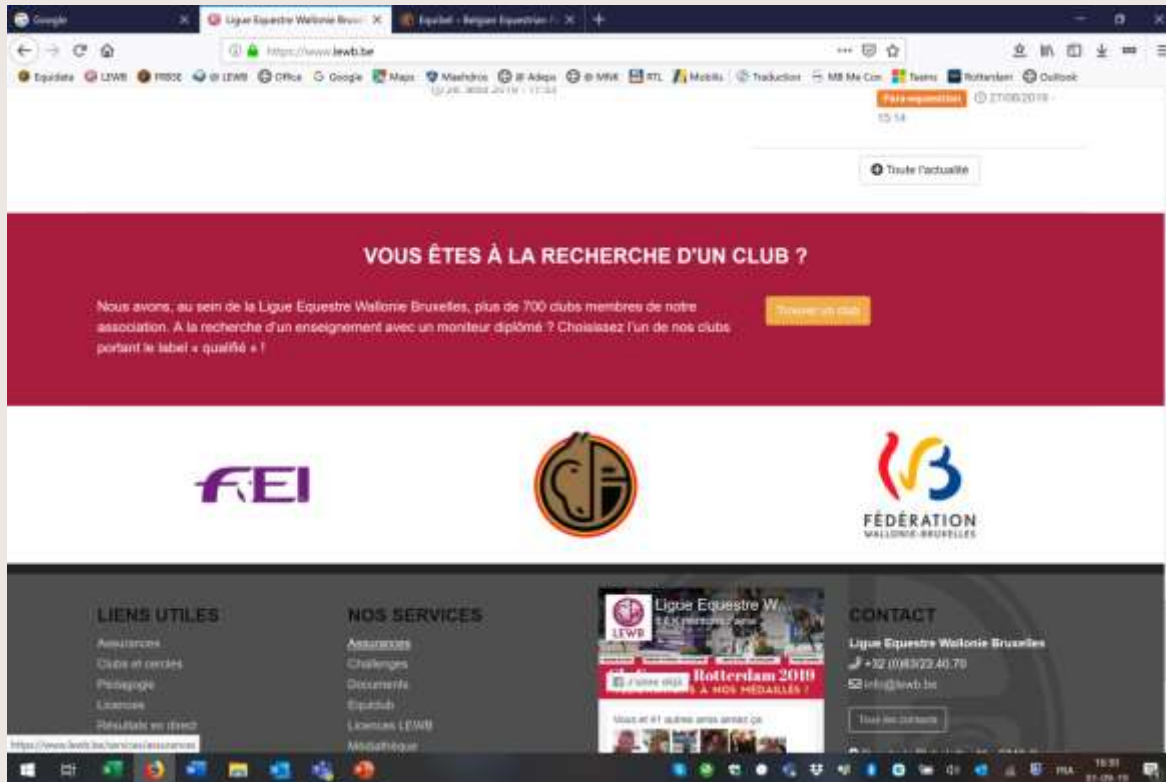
Google

Ligue Equestre Wallonie Brux

Equibel - Belgian Equestrian F

https://www.lewb.be

Equidata LEWB FRBSE @ LEWB Office Google Maps Mashdros @ Adeps @ MW RTL Mobilis Traduction MB Me Con Teams Rotterdam Outlook

Para-equestrian 27/08/2019 - 15:14

Toute l'actualité

VOUS ÊTES À LA RECHERCHE D'UN CLUB ?

Nous avons, au sein de la Ligue Equestre Wallonie Bruxelles, plus de 700 clubs membres de notre association. A la recherche d'un enseignement avec un moniteur diplômé ? Choisissez l'un de nos clubs portant le label « qualifié » !

Trouver un club

FEI

FÉDÉRATION
WALLONIE-BRUXELLES

LIENS UTILES

Assurances
Clubs et cercles
Pédagogie
Licences
Résultats en direct

NOS SERVICES

Assurances
Challenges
Documents
Equiclub
Licences LEWB
Médiathèque

Ligue Equestre W...
LEWB
Rotterdam 2019
À NOS MÉDAILLES !
J'aime déjà
Vous et 41 autres amis aimez ça

CONTACT

Ligue Equestre Wallonie Bruxelles
+32 (0)83/23.40.70
info@lewb.be
Tous les contacts

https://www.lewb.be/services/assurances

FRA